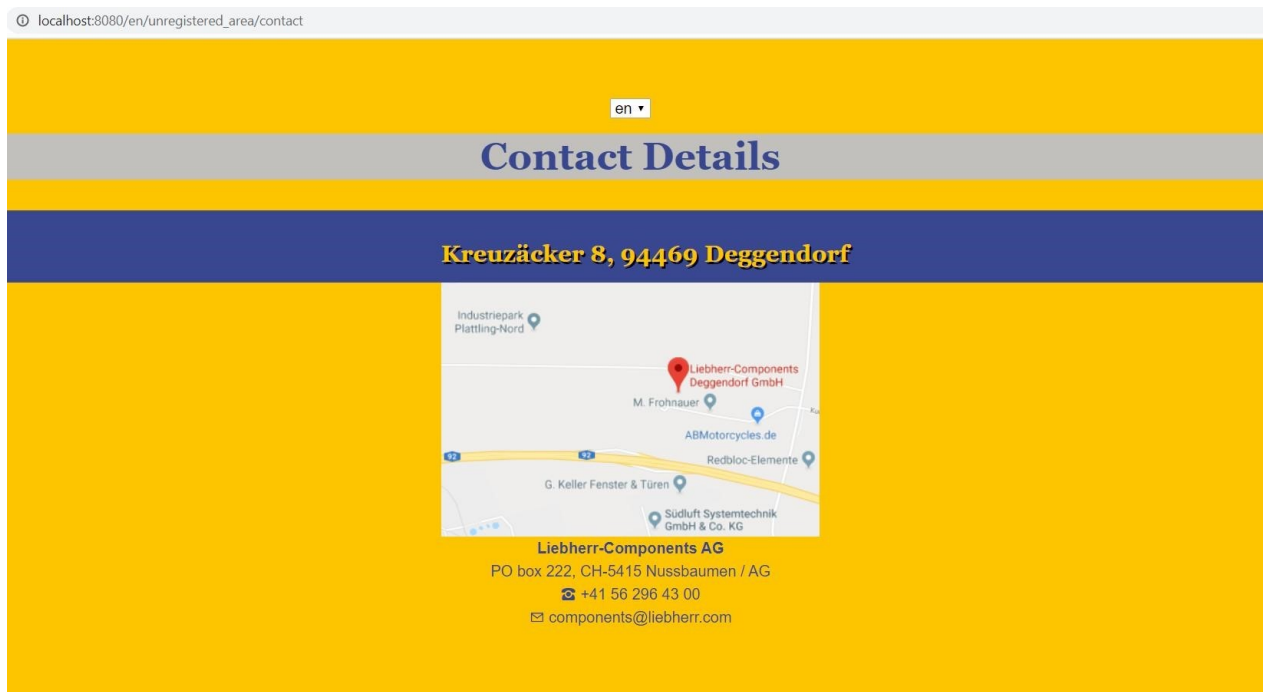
localhost:8080/en/unregistered_area/contact

en ▾

Contact Details

Kreuzäcker 8, 94469 Deggendorf

Industriepark Plattling-Nord

Liebherr-Components Deggendorf GmbH

M. Frohnauer

ABMotorcycles.de

92

92

Redbloc-Elemente

G. Keller Fenster & Türen

Südluft Systemtechnik GmbH & Co. KG

Liebherr-Components AG
PO box 222, CH-5415 Nussbaumen / AG
+41 56 296 43 00
components@liebherr.com